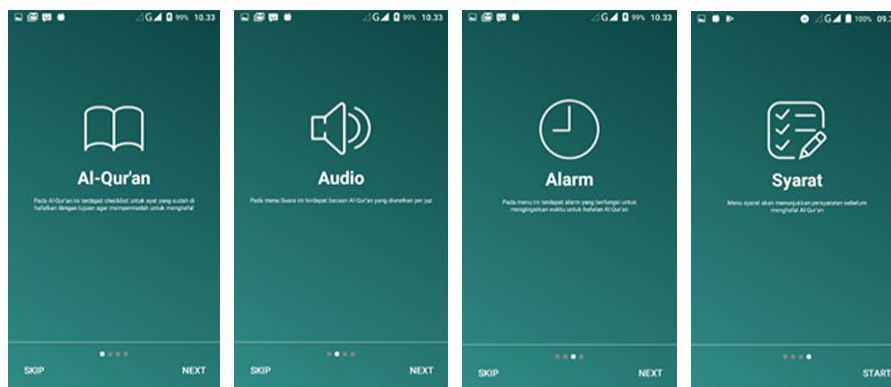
G 99% 10.33

Al-Qur'an

Pada Al-Qur'an ini terdapat checklist untuk ayat yang sudah di hafalkan dengan tujuan agar mempermudah untuk menghafal

SKIP NEXT

G 99% 10.33

Audio

Pada menu Suara ini terdapat bacaan Al-Qur'an yang diurutkan per juz

SKIP NEXT

G 99% 10.33

Alarm

Pada menu ini terdapat alarm yang berfungsi untuk mengingatkan waktu untuk hafalan Al-Qur'an

SKIP NEXT

G 100% 09.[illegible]

Syarat

Menu syarat akan menunjukkan persyaratan sebelum menghafal Al-Qur'an

START